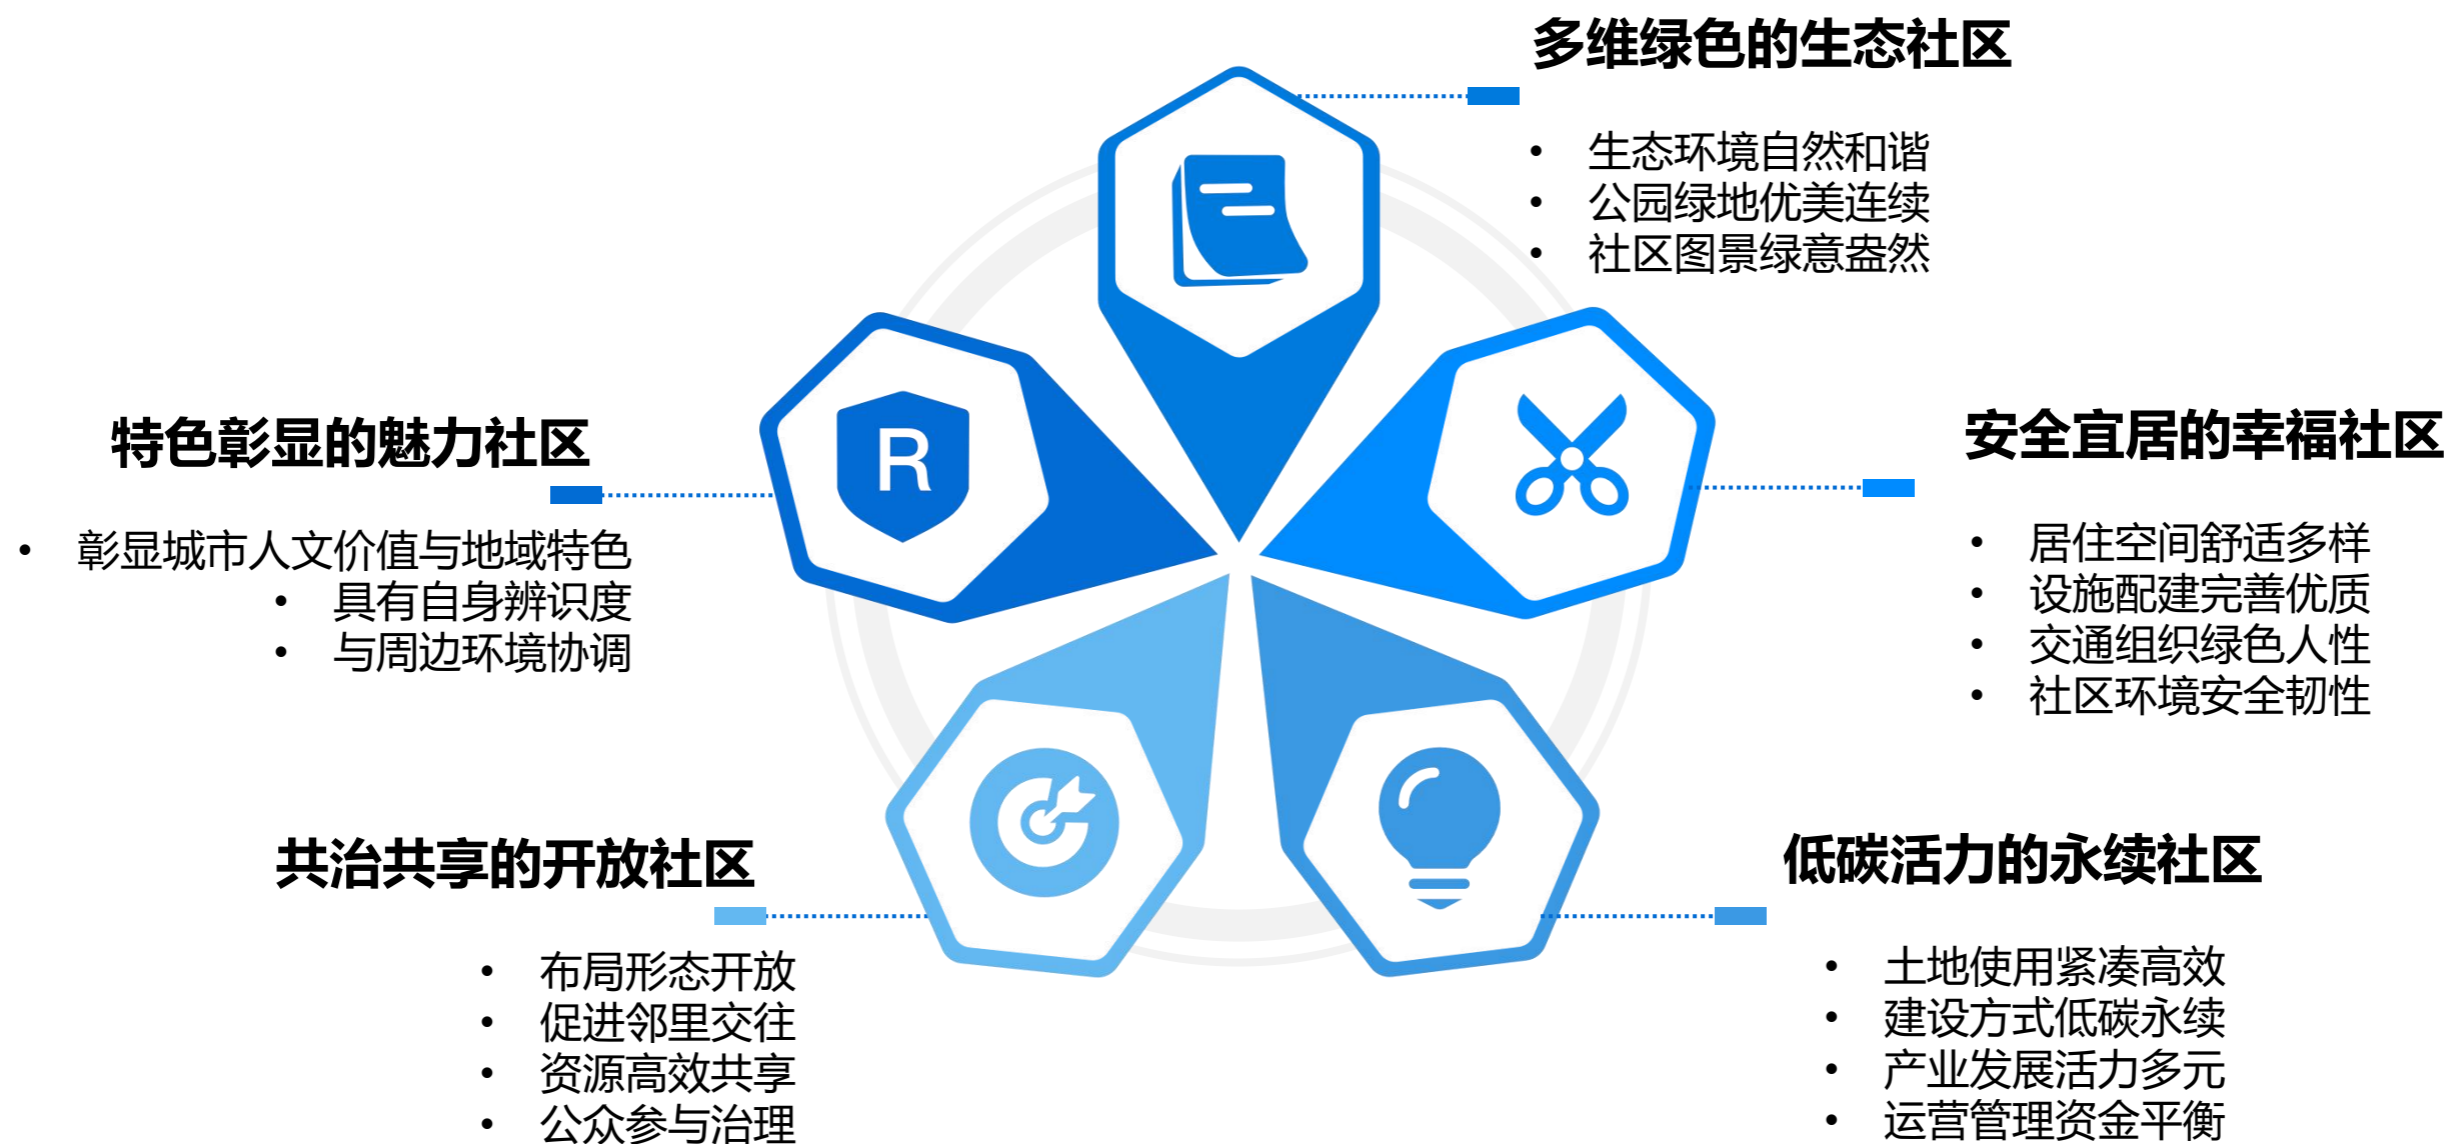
多维绿色的生态社区

- 生态环境自然和谐
- 公园绿地优美连续
- 社区图景绿意盎然

特色彰显的魅力社区

- 彰显城市人文价值与地域特色
- 具有自身辨识度
- 与周边环境协调

R

安全宜居的幸福社区

- 居住空间舒适多样
- 设施配建完善优质
- 交通组织绿色人性
- 社区环境安全韧性

共治共享的开放社区

- 布局形态开放
- 促进邻里交往
- 资源高效共享
- 公众参与治理

低碳活力的永续社区

- 土地使用紧凑高效
- 建设方式低碳永续
- 产业发展活力多元
- 运营管理资金平衡